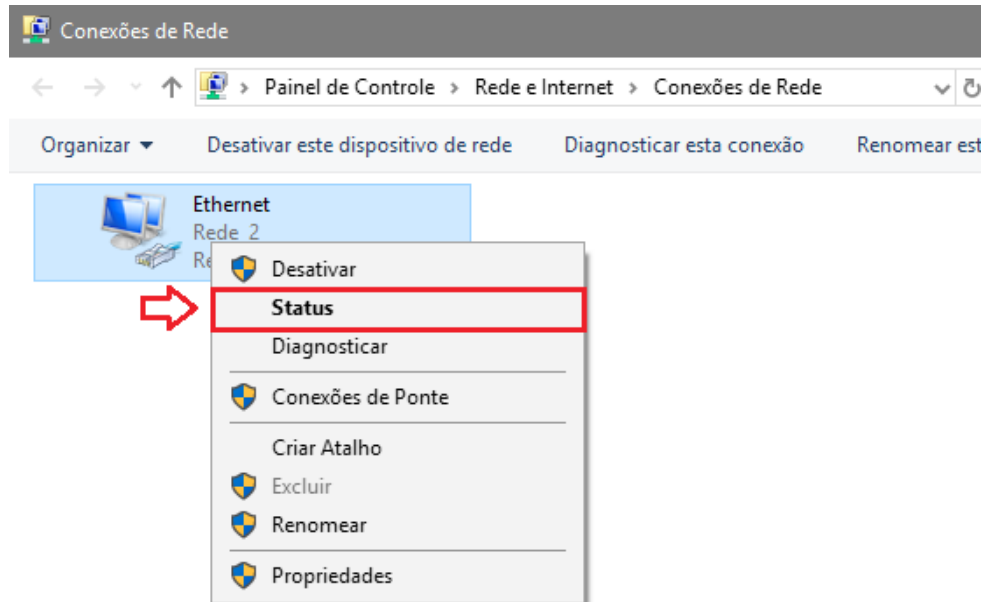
Conexões de Rede

> Painel de Controle > Rede e Internet > Conexões de Rede

Organizar ▾ Desativar este dispositivo de rede Diagnosticar esta conexão Renomear est

Ethernet
Rede 2
Re

Desativar
Status
Diagnosticar
Conexões de Ponte
Criar Atalho
Excluir
Renomear
Propriedades